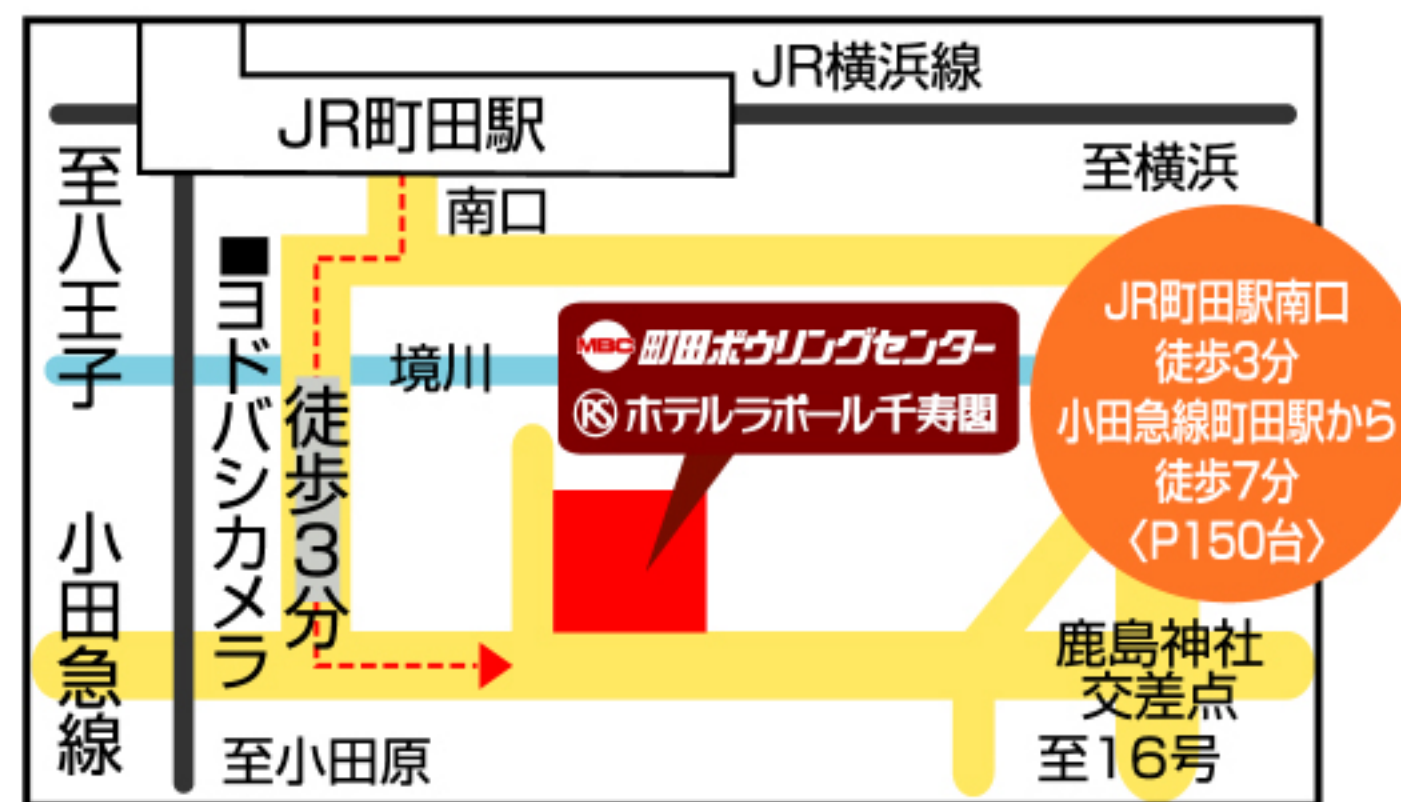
JR横浜線

JR町田駅

至横浜

至八王子

南口

■ヨドバシカメラ

境川

徒歩3分

MBC 町田ボウリングセンター

RS ホテルラポール千寿閣

JR町田駅南口
徒歩3分
小田急線町田駅から
徒歩7分
〈P150台〉

小田急線

鹿島神社
交差点

至小田原

至16号